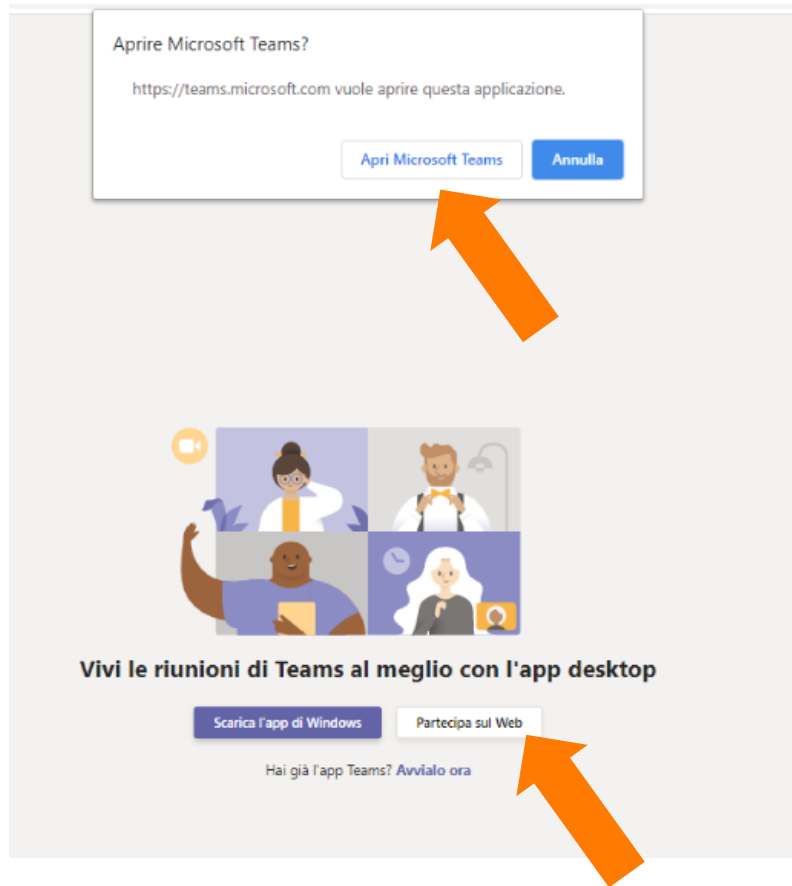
Aprire Microsoft Teams?

https://teams.microsoft.com vuole aprire questa applicazione.

Apri Microsoft Teams

Annulla

Vivi le riunioni di Teams al meglio con l'app desktop

Scarica l'app di Windows

Partecipa sul Web

Hai già l'app Teams? Avvialo ora